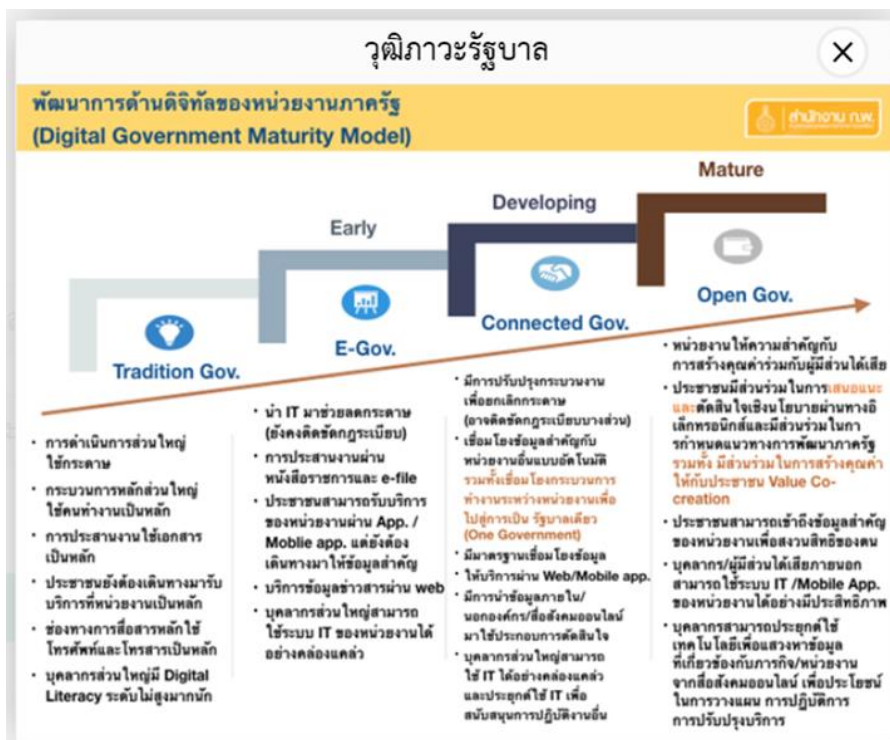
วุฒิภาวะรัฐบาล

×

พัฒนาการด้านดิจิทัลของหน่วยงานภาครัฐ
(Digital Government Maturity Model)

สำนักงาน ก.พ.

Mature

Developing

Early

Open Gov.

Connected Gov.

E-Gov.

Tradition Gov.

- การดำเนินการส่วนใหญ่ใช้กระดาษ
- กระบวนการหลักส่วนใหญ่ใช้คนทำงานเป็นหลัก
- การประสานงานใช้เอกสารเป็นหลัก
- ประชาชนยังต้องเดินทางมารับบริการที่หน่วยงานเป็นหลัก
- ช่องทางการสื่อสารหลักใช้โทรศัพท์และโทรสารเป็นหลัก
- บุคลากรส่วนใหญ่มี Digital Literacy ระดับไม่สูงมากนัก

- นำ IT มาช่วยลดกระดาษ (ยังคงติดขัดกฎระเบียบ)
- การประสานงานผ่านหนังสือราชการและ e-file
- ประชาชนสามารถรับบริการของหน่วยงานผ่าน App. / Moblie app. แต่ยังต้องเดินทางมาให้ข้อมูลสำคัญ
- บริการข้อมูลข่าวสารผ่าน web
- บุคลากรส่วนใหญ่สามารถใช้ระบบ IT ของหน่วยงานได้อย่างคล่องแคล่ว

- มีการปรับปรุงกระบวนงานเพื่อยกเลิกกระดาษ (อาจติดขัดกฎระเบียบบางส่วน)
- เชื่อมโยงข้อมูลสำคัญกับหน่วยงานอื่นแบบอัตโนมัติ รวมทั้งเชื่อมโยงกระบวนการทำงานระหว่างหน่วยงานเพื่อไปสู่การเป็น รัฐบาลเดียว (One Government)
- มีมาตรฐานเชื่อมโยงข้อมูล
- ให้บริการผ่าน Web/Mobile app.
- มีการนำข้อมูลภายใน/นอกองค์กร/สื่อสังคมออนไลน์มาใช้ประกอบการตัดสินใจ
- บุคลากรส่วนใหญ่สามารถใช้ IT ได้อย่างคล่องแคล่ว และประยุกต์ใช้ IT เพื่อสนับสนุนการปฏิบัติงานอื่น

- หน่วยงานให้ความสำคัญกับการสร้างคุณค่าร่วมกับผู้มีส่วนได้เสีย
- ประชาชนมีส่วนร่วมในการเสนอแนะและตัดสินใจเชิงนโยบายผ่านทางอิเล็กทรอนิกส์และมีส่วนร่วมในการกำหนดแนวทางการพัฒนาภาครัฐ รวมทั้ง มีส่วนร่วมในการสร้างคุณค่าให้กับประชาชน Value Co-creation
- ประชาชนสามารถเข้าถึงข้อมูลสำคัญของหน่วยงานเพื่อสงวนสิทธิของตน
- บุคลากร/ผู้มีส่วนได้เสียภายนอกสามารถใช้ระบบ IT /Mobile App. ของหน่วยงานได้อย่างมีประสิทธิภาพ
- บุคลากรสามารถประยุกต์ใช้เทคโนโลยีเพื่อแสวงหาข้อมูลที่เกี่ยวข้องกับภารกิจ/หน่วยงานจากสื่อสังคมออนไลน์ เพื่อประโยชน์ในการวางแผน การปฏิบัติการ การปรับปรุงบริการ